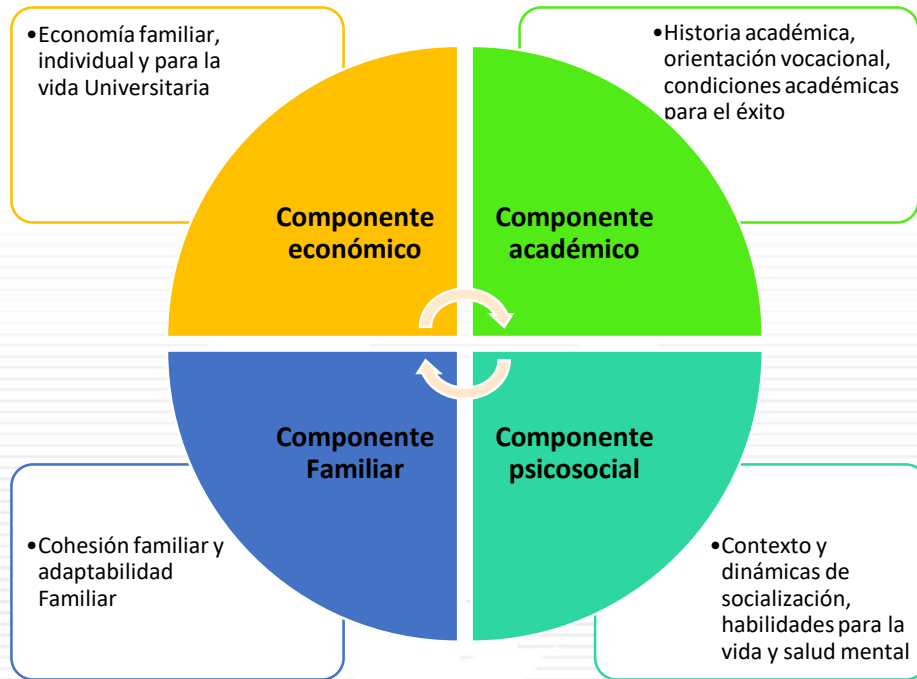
•Economía familiar, individual y para la vida Universitaria

•Historia académica, orientación vocacional, condiciones académicas para el éxito

Componente económico

Componente académico

Componente Familiar

Componente psicosocial

•Cohesión familiar y adaptabilidad Familiar

•Contexto y dinámicas de socialización, habilidades para la vida y salud mental